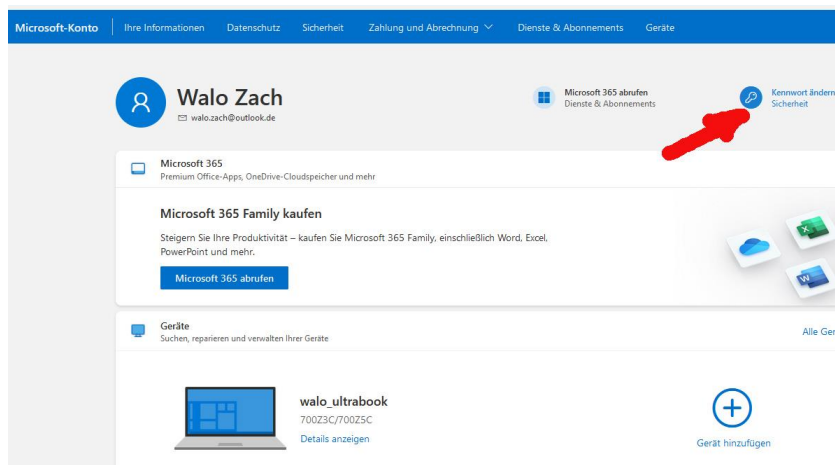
Microsoft-Konto | Ihre Informationen Datenschutz Sicherheit Zahlung und Abrechnung Dienste & Abonnements Geräte

Walo Zach
walo.zach@outlook.de

Microsoft 365 abrufen
Dienste & Abonnements

Kennwort ändern
Sicherheit

Microsoft 365
Premium Office-Apps, OneDrive-Cloudspeicher und mehr

Microsoft 365 Family kaufen

Steigern Sie Ihre Produktivität – kaufen Sie Microsoft 365 Family, einschließlich Word, Excel, PowerPoint und mehr.

Microsoft 365 abrufen

Geräte
Suchen, reparieren und verwalten Ihrer Geräte

Alle Ger

walo_ultrabook
700Z3C/700Z5C
Details anzeigen

Gerät hinzufügen